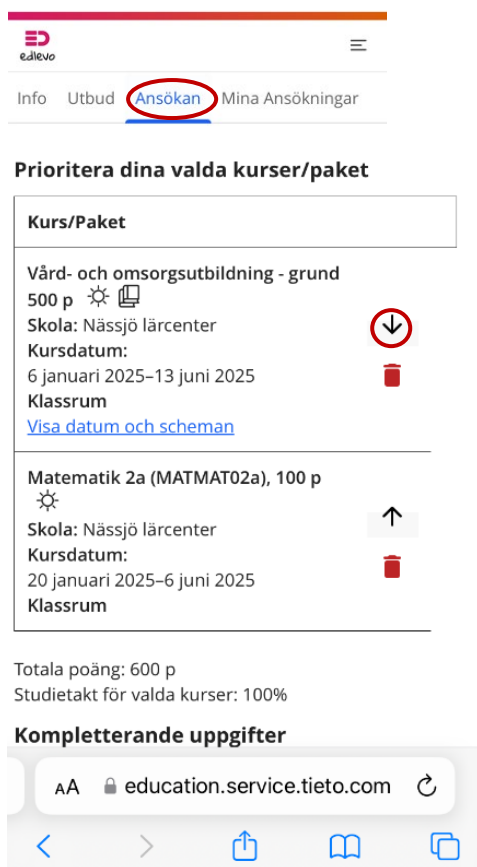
edlevo

Info Utbud Ansökan Mina Ansökningar

Prioritera dina valda kurser/paket

Kurs/Paket

Vård- och omsorgsutbildning - grund
500 p
Skola: Nässjö lärcenter
Kursdatum:
6 januari 2025–13 juni 2025
Klassrum
Visa datum och scheman

Matematik 2a (MATMAT02a), 100 p
Skola: Nässjö lärcenter
Kursdatum:
20 januari 2025–6 juni 2025
Klassrum

Totala poäng: 600 p
Studietakt för valda kurser: 100%

Kompletterande uppgifter

AA education.service.tieto.com